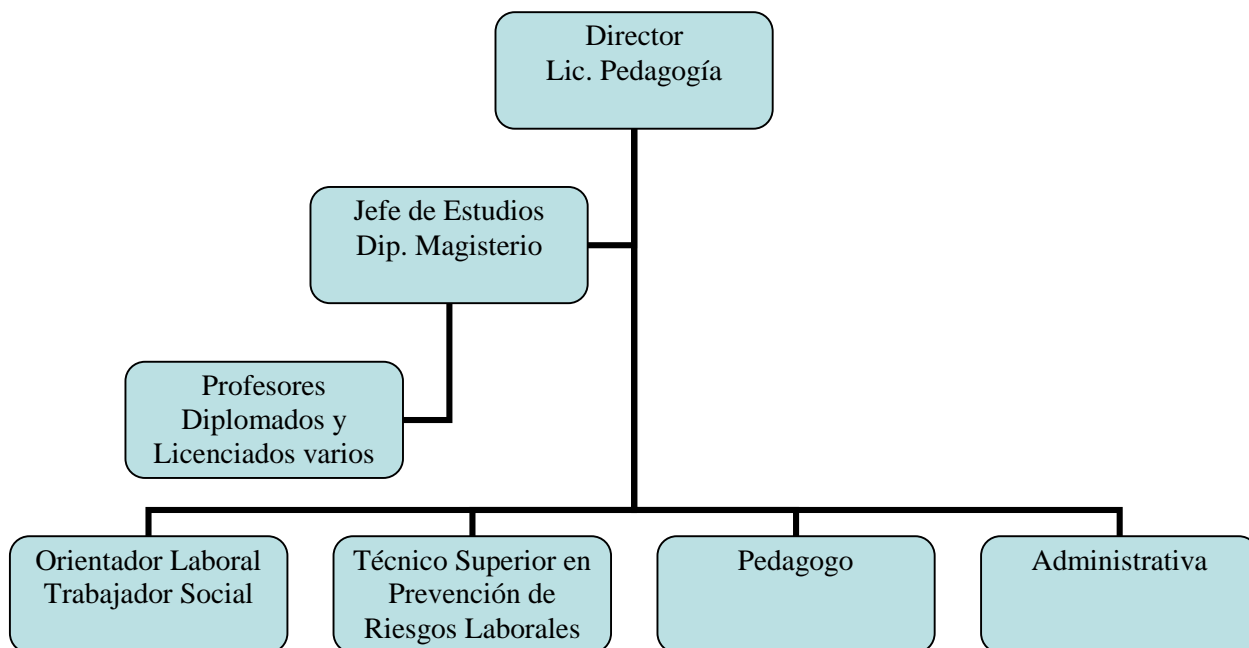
Director
Lic. Pedagogía

Jefe de Estudios
Dip. Magisterio

Profesores
Diplomados y
Licenciados varios

Orientador Laboral
Trabajador Social

Técnico Superior en
Prevención de
Riesgos Laborales

Pedagogo

Administrativa